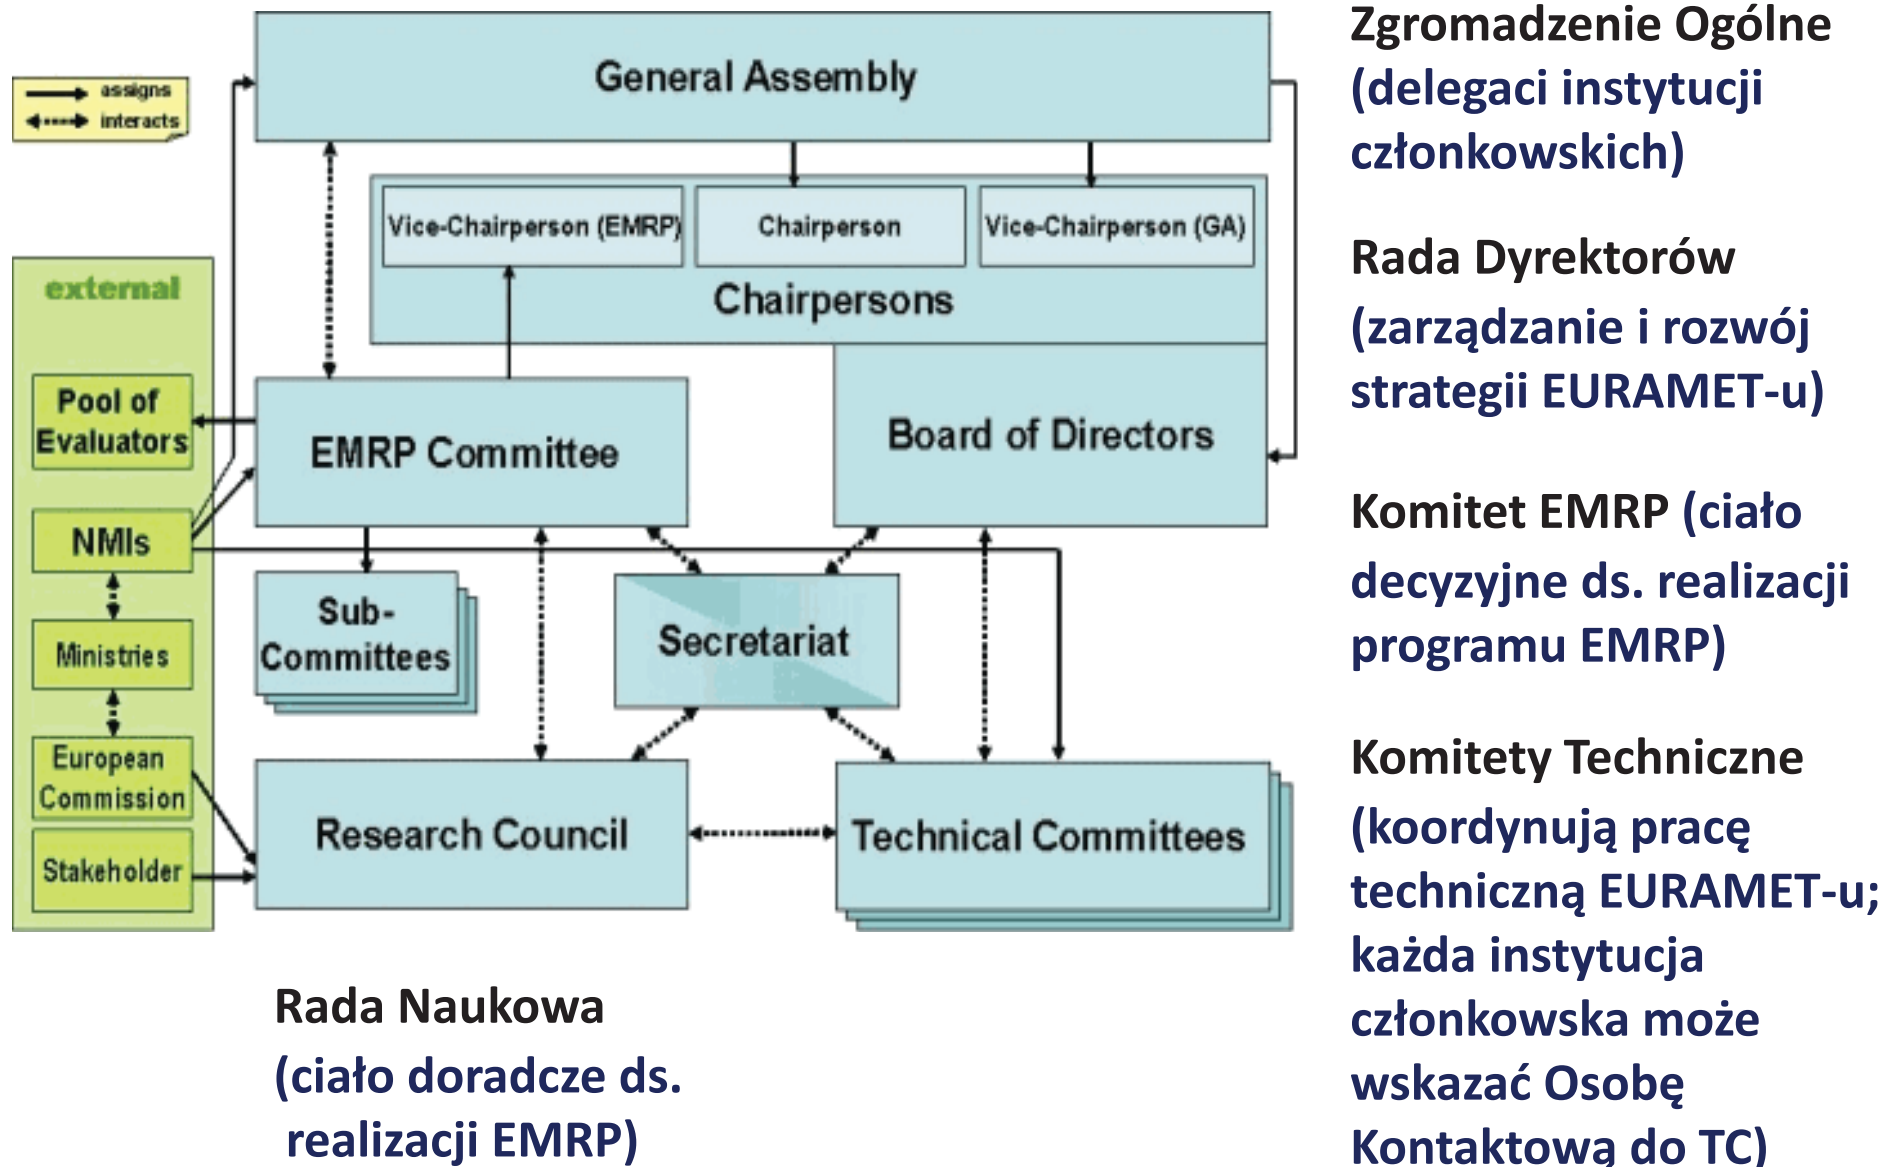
assigns
interacts

General Assembly

Vice-Chairperson (EMRP)
Chairperson
Vice-Chairperson (GA)
Chairpersons

external

Pool of Evaluators

EMRP Committee

Board of Directors

NMIs

Ministries

European Commission

Stakeholder

Sub-Committees

Secretariat

Research Council

Technical Committees

Zgromadzenie Ogólne (delegaci instytucji członkowskich)

Rada Dyrektorów (zarządzanie i rozwój strategii EURAMET-u)

Komitet EMRP (ciało decyzyjne ds. realizacji programu EMRP)

Komitety Techniczne (koordynują pracę techniczną EURAMET-u; każda instytucja członkowska może wskazać Osobę Kontaktową do TC)

Rada Naukowa (ciało doradcze ds. realizacji EMRP)